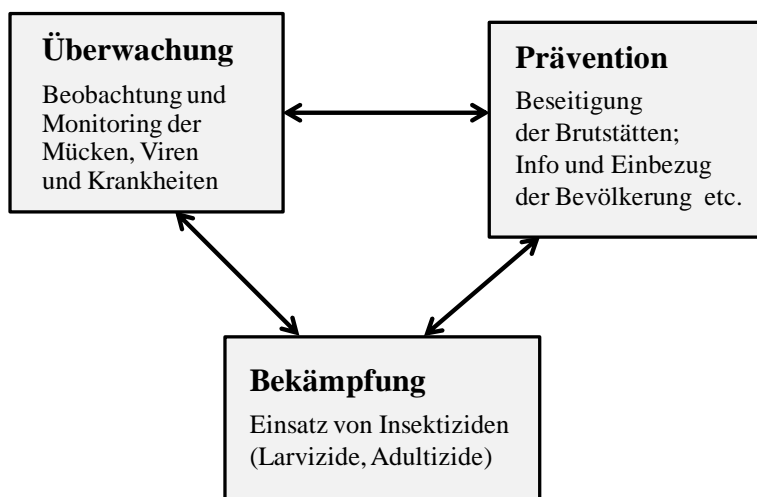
**Überwachung**

Beobachtung und Monitoring der Mücken, Viren und Krankheiten

**Prävention**

Beseitigung der Brutstätten; Info und Einbezug der Bevölkerung etc.

**Bekämpfung**

Einsatz von Insektiziden (Larvizide, Adultizide)